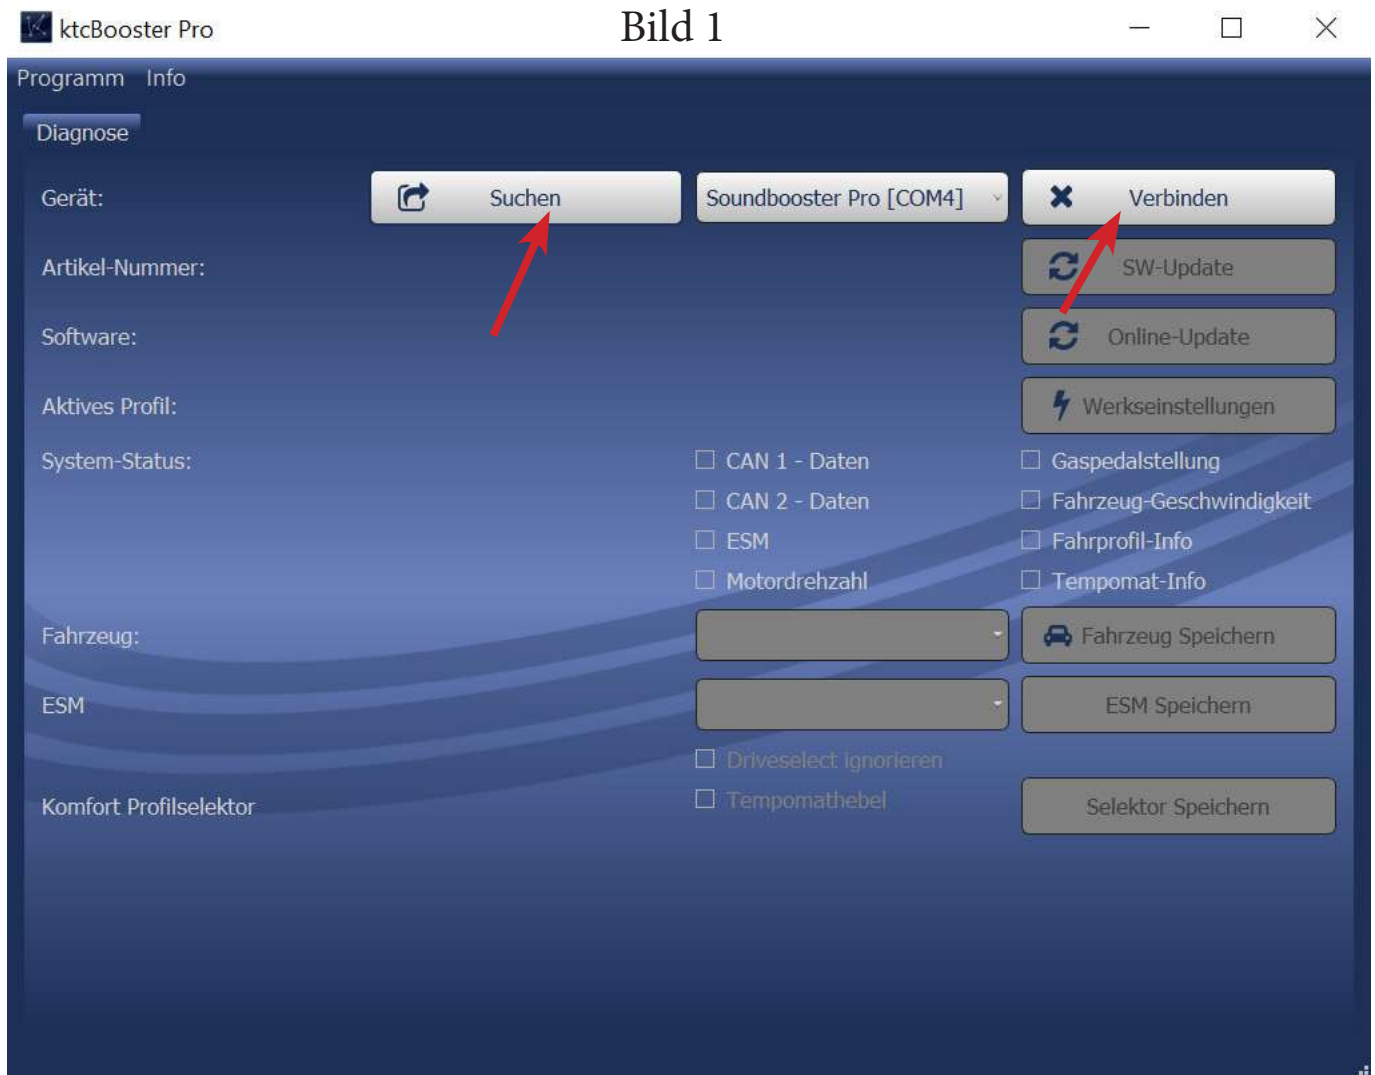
ktcBooster Pro

Bild 1

Programm Info

Diagnose

Gerät:

Suchen

Soundbooster Pro [COM4]

Verbinden

Artikel-Nummer:

SW-Update

Software:

Online-Update

Aktives Profil:

Werkseinstellungen

System-Status:

CAN 1 - Daten

CAN 2 - Daten

ESM

Motordrehzahl

Gaspedalstellung

Fahrzeug-Geschwindigkeit

Fahrprofil-Info

Tempomat-Info

Fahrzeug:

Fahrzeug Speichern

ESM

ESM Speichern

Driveselect ignorieren

Tempomathebel

Komfort Profilselektor

Selektor Speichern